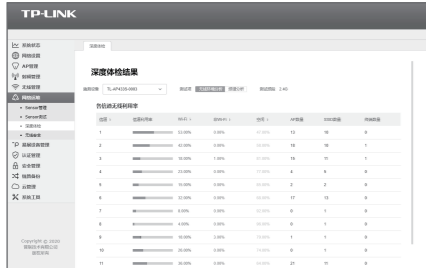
TP-LINK

系统状态
网络设置
AP管理
射频管理
无线管理
网优体检
• Sensor管理
• Sensor测试
• 深度体检
• 无线诊断
局域网络管理
认证管理
安全管理
地图导航
云管理
系统工具

Copyright © 2020
普联技术有限公司
版权所有

深度体检

深度体检结果

选择设备 TL-AP450I-HD | 频段 | 2.4G

各信道无线利用率

| 信道 | 信道利用率 | | | | AP数量 | SSID数量 | 终端数量 |
|---|---|---|---|---|---|---|---|
| 1 | | 53.00% | 0.00% | 27.00% | 12 | 18 | 9 |
| 2 | | 42.00% | 0.00% | 16.00% | 10 | 15 | 1 |
| 3 | | 18.00% | 1.00% | 27.00% | 11 | 11 | 1 |
| 4 | | 23.00% | 0.00% | 21.00% | 4 | 6 | 0 |
| 5 | | 21.00% | 0.00% | 20.00% | 2 | 2 | 0 |
| 6 | | 55.00% | 0.00% | 24.00% | 17 | 23 | 0 |
| 7 | | 8.00% | 0.00% | 6.00% | 0 | 0 | 0 |
| 8 | | 4.00% | 0.00% | 5.00% | 0 | 0 | 0 |
| 9 | | 16.00% | 0.00% | 12.00% | 1 | 1 | 0 |
| 10 | | 26.00% | 0.00% | 18.00% | 0 | 0 | 0 |
| 11 | | 36.00% | 0.00% | 23.00% | 21 | 11 | 0 |